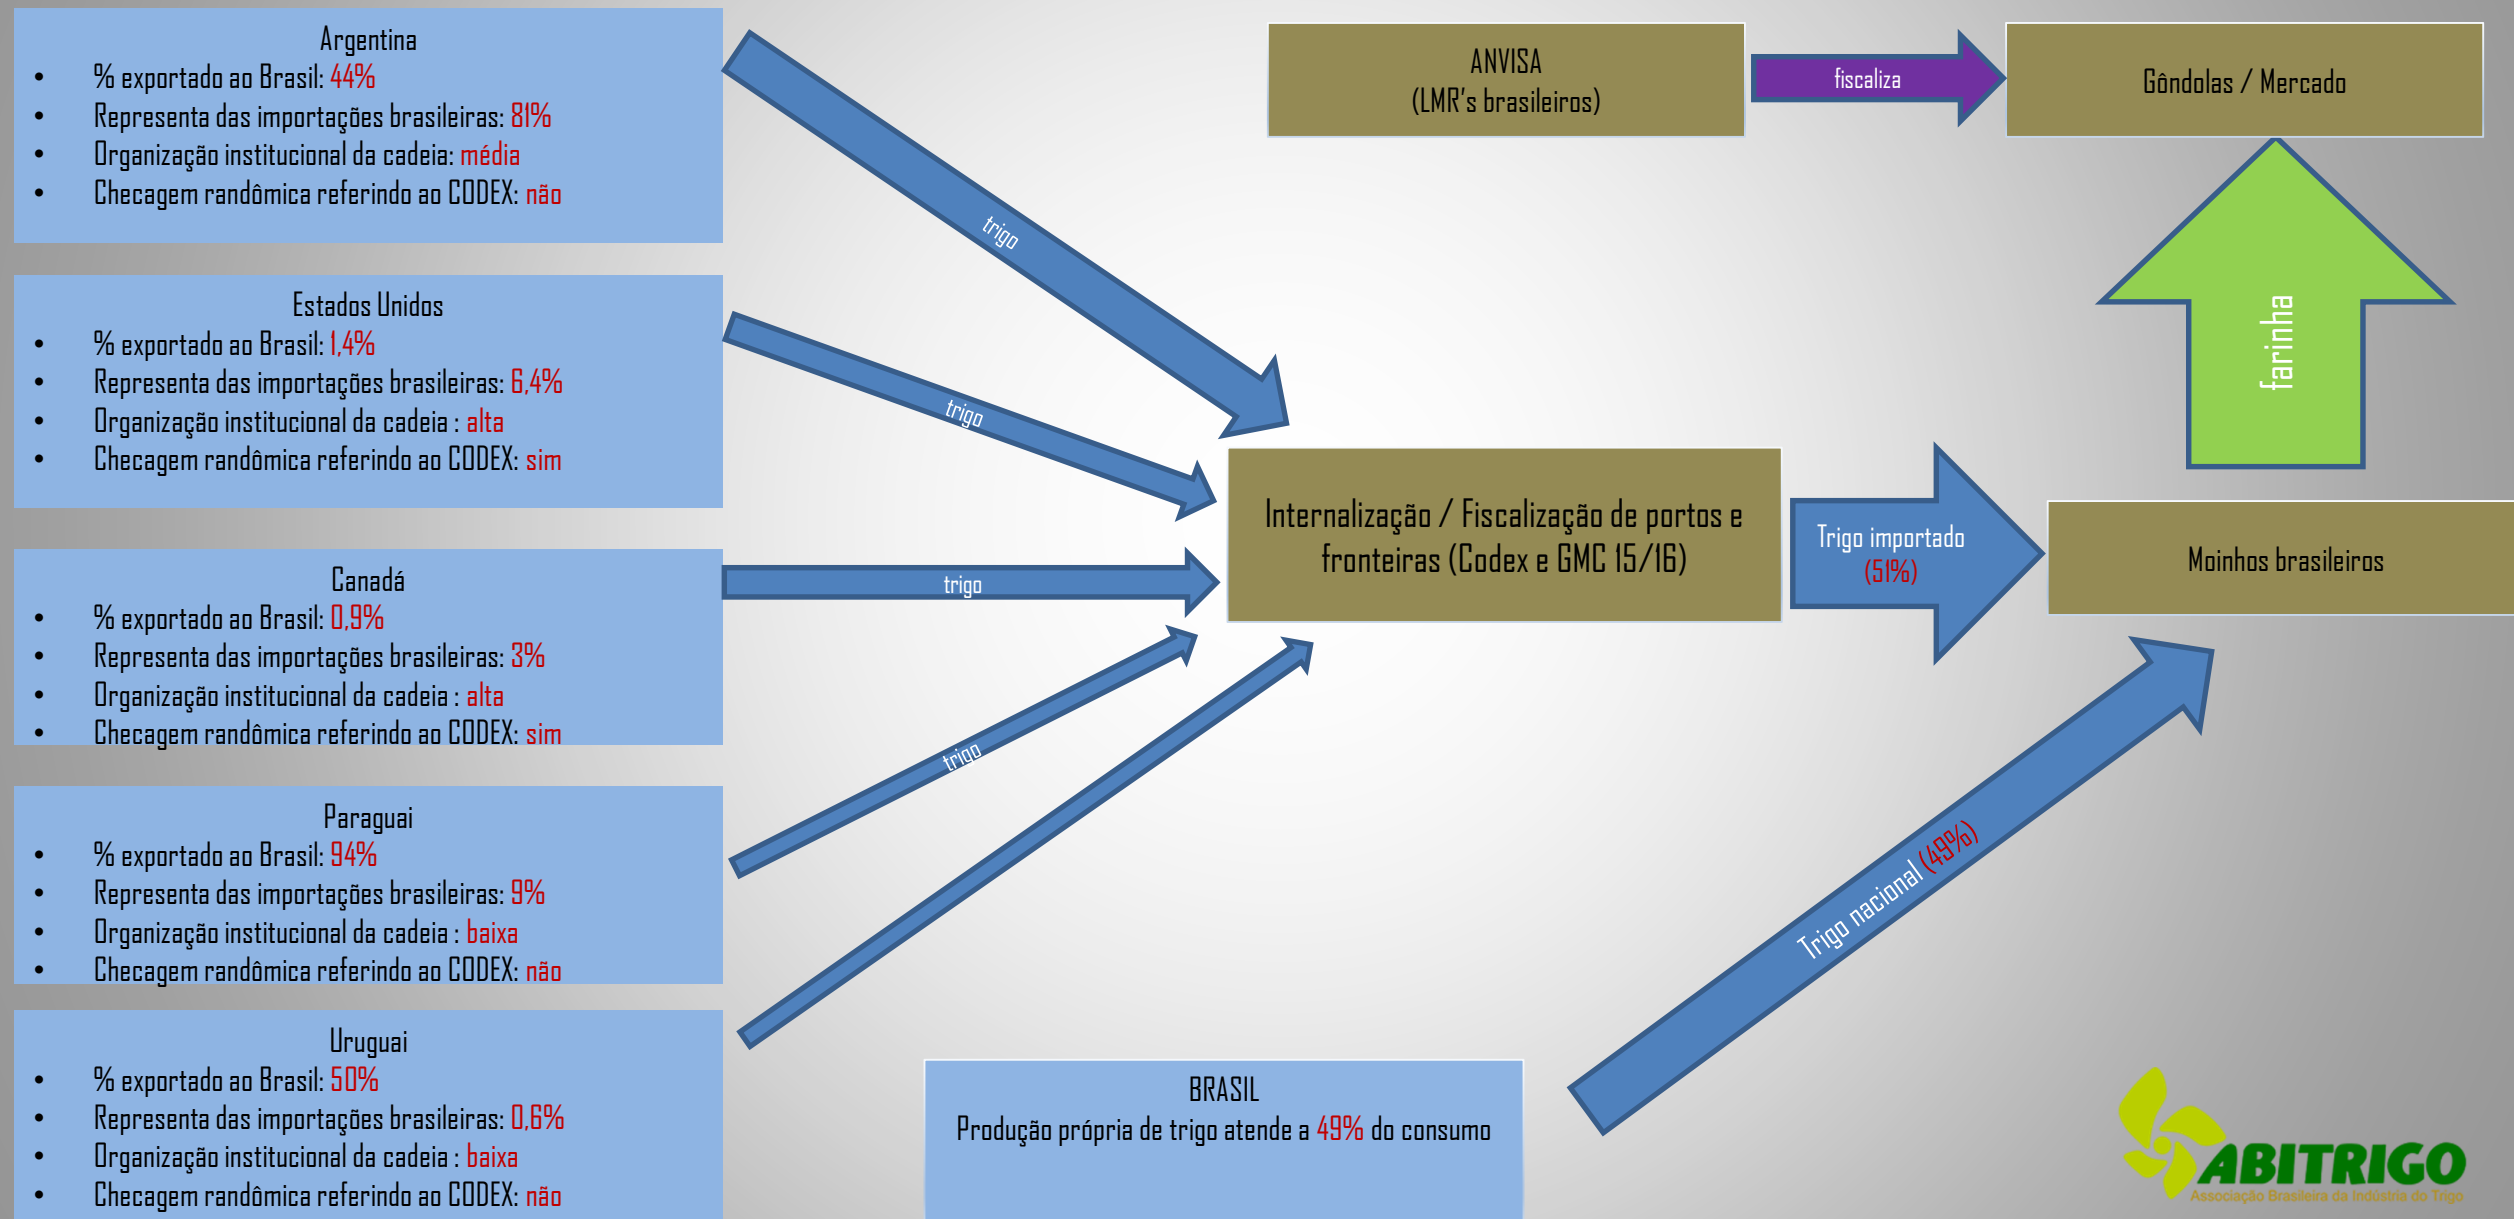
Argentina
- % exportado ao Brasil: 44%
- Representa das importações brasileiras: 81%
- Organização institucional da cadeia: média
- Checagem randômica referindo ao CODEX: não

Estados Unidos
- % exportado ao Brasil: 1,4%
- Representa das importações brasileiras: 6,4%
- Organização institucional da cadeia : alta
- Checagem randômica referindo ao CODEX: sim

Canadá
- % exportado ao Brasil: 0,9%
- Representa das importações brasileiras: 3%
- Organização institucional da cadeia : alta
- Checagem randômica referindo ao CODEX: sim

Paraguai
- % exportado ao Brasil: 94%
- Representa das importações brasileiras: 9%
- Organização institucional da cadeia : baixa
- Checagem randômica referindo ao CODEX: não

Uruguai
- % exportado ao Brasil: 50%
- Representa das importações brasileiras: 0,6%
- Organização institucional da cadeia : baixa
- Checagem randômica referindo ao CODEX: não

trigo

trigo

trigo

trigo

ANVISA
(LMR's brasileiros)

fiscaliza

Gôndolas / Mercado

farinha

Internalização / Fiscalização de portos e fronteiras (Codex e GMC 15/16)

Trigo importado
(51%)

Moinhos brasileiros

Trigo nacional (49%)

BRASIL
Produção própria de trigo atende a 49% do consumo

ABITRIGO
Associação Brasileira da Indústria do Trigo